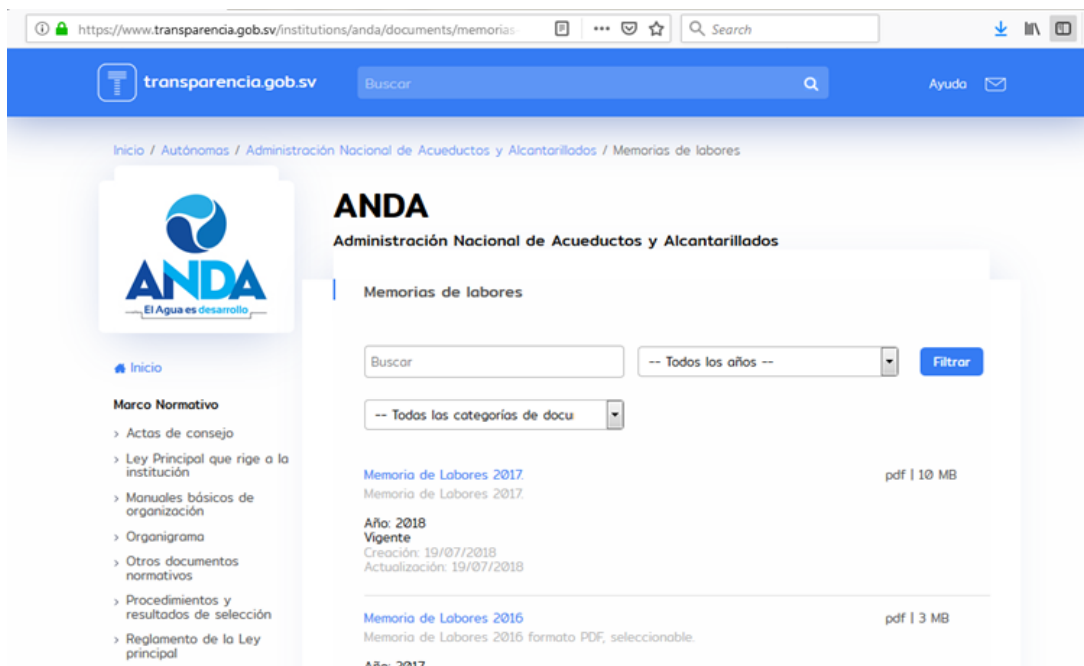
https://www.transparencia.gob.sv/institutions/anda/documents/memorias

Search

transparencia.gob.sv

Buscar

Ayuda

Inicio / Autónomas / Administración Nacional de Acueductos y Alcantarillados / Memorias de labores

ANDA
El Agua es desarrollo

ANDA

Administración Nacional de Acueductos y Alcantarillados

Memorias de labores

Inicio

Marco Normativo

› Actas de consejo

› Ley Principal que rige a la institución

› Manuales básicos de organización

› Organigrama

› Otros documentos normativos

› Procedimientos y resultados de selección

› Reglamento de la Ley principal

Buscar

-- Todos los años --

Filtrar

-- Todas las categorías de docu

Memoria de Labores 2017.

Memoria de Labores 2017.

pdf | 10 MB

Año: 2018

Vigente

Creación: 19/07/2018

Actualización: 19/07/2018

Memoria de Labores 2016

Memoria de Labores 2016 formato PDF, seleccionable.

pdf | 3 MB

Año: 2017